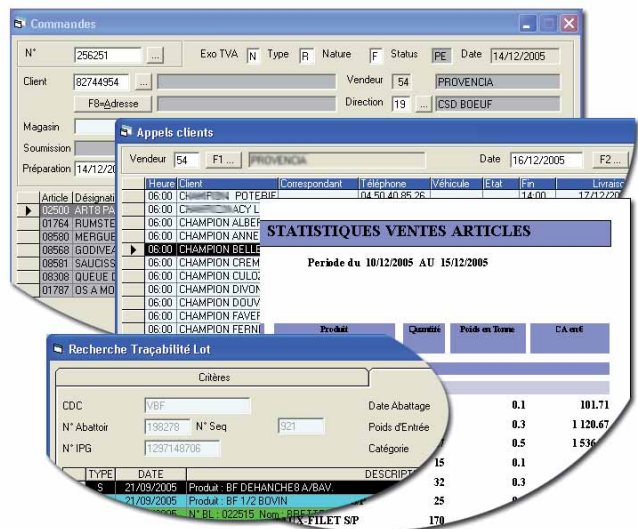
Commandes

N° 256251 ... Exo TVA N Type R Nature F Status PE Date 14/12/2005

Client 82744954 ... Vendeur 54 PROVENCIA

F8=Adresse Direction 19 ... CSD BOEUF

Magasin

Soumission

Préparation 14/12/

| Article | Désignat |
|---|---|
| 02500 | ART8 PA |
| 01764 | RUMSTE |
| 08580 | MERGUE |
| 08568 | GODIVEA |
| 00581 | SAUCISS |
| 08308 | QUEUE D |
| 01787 | OS A MO |

Appels clients

Vendeur 54 F1 ... PROVENCIA Date 16/12/2005 F2 ...

| Heure | Client | Correspondant | Téléphone | Véhicule | Etat | Fin | Livraiso |
|---|---|---|---|---|---|---|---|
| 06:00 | CHAMPION POTERIE | | 04 50 40 85 26 | | | 14:00 | 17/12/20 |
| 06:00 | CHAMPION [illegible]ACY L | | | | | | |
| 06:00 | CHAMPION ALBER | | | | | | |
| 06:00 | CHAMPION ANNE | | | | | | |
| 06:00 | CHAMPION BELLE | | | | | | |
| 06:00 | CHAMPION CREM | | | | | | |
| 06:00 | CHAMPION CULOZ | | | | | | |
| 06:00 | CHAMPION DIVON | | | | | | |
| 06:00 | CHAMPION DOUV | | | | | | |
| 06:00 | CHAMPION FAVER | | | | | | |
| 06:00 | CHAMPION FERNI | | | | | | |

STATISTIQUES VENTES ARTICLES

Periode du 10/12/2005 AU 15/12/2005

| Produit | Quantité | Poids en Tonne | CA en€ |
|---|---|---|---|
| | | 0.1 | 101.71 |
| | | 0.3 | 1 120.67 |
| | | 0.5 | 1 536 |
| | 15 | 0.1 | |
| | 32 | 0.3 | |
| | 25 | 0 | |
| | 170 | | |

Recherche Traçabilité Lot

Critères

CDC VBF Date Abattage

N° Abattoir 198278 N° Seq 921 Poids d'Entrée

N° IPG 1297148706 Catégorie

| TYPE | DATE | DESCRIPT |
|---|---|---|
| S | 21/09/2005 | Produit : BF DEHANCHE8 A/BAV. |
| | 21/09/2005 | Produit : BF 1/2 BOVIN |
| | 21/09/2005 | N° BL : 022515 Nom : BRETT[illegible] |
| | | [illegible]IX-FILET S/P |